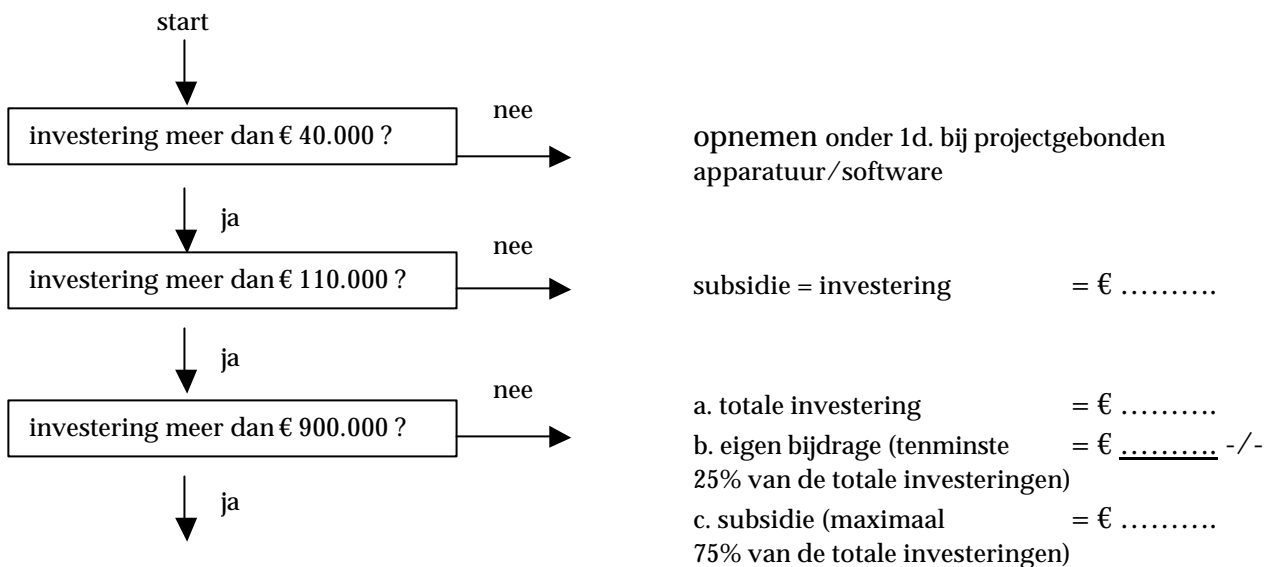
start

investering meer dan € 40.000 ?

nee

opnemen onder 1d. bij projectgebonden apparatuur/software

ja

investering meer dan € 110.000 ?

nee

subsidie = investering = € ……….

ja

investering meer dan € 900.000 ?

nee

a. totale investering = € ……….
b. eigen bijdrage (tenminste 25% van de totale investeringen) = € ………. -/-
c. subsidie (maximaal 75% van de totale investeringen) = € ……….

ja